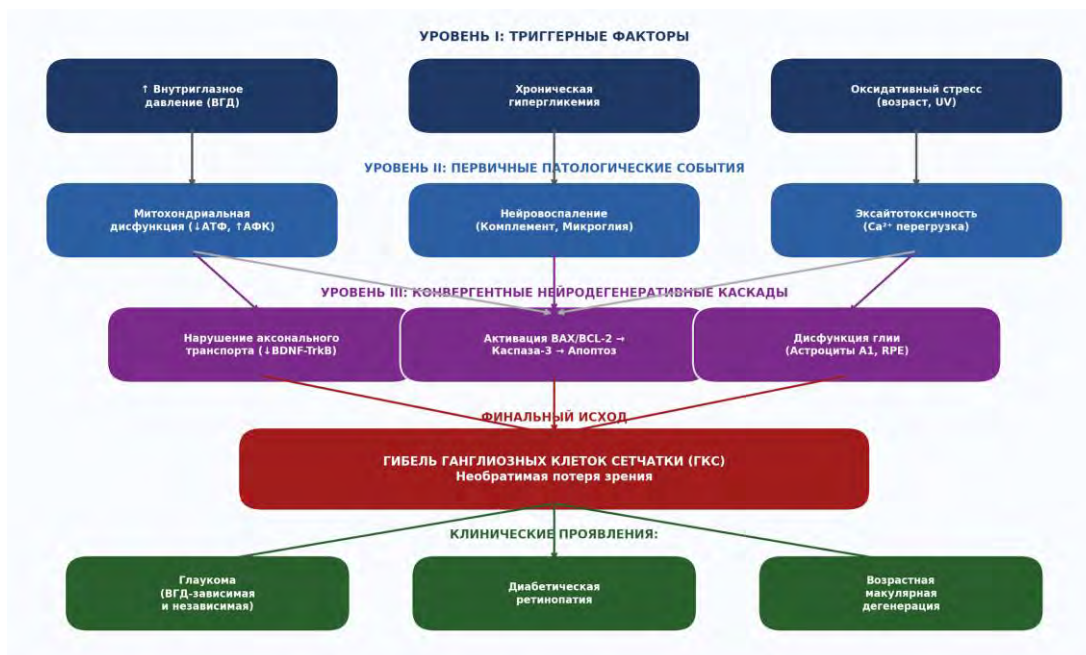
УРОВЕНЬ I: ТРИГГЕРНЫЕ ФАКТОРЫ

↑ Внутриглазное давление (ВГД)

Хроническая гипергликемия

Оксидативный стресс (возраст, UV)

УРОВЕНЬ II: ПЕРВИЧНЫЕ ПАТОЛОГИЧЕСКИЕ СОБЫТИЯ

Митохондриальная дисфункция (↓АТФ, ↑АФК)

Нейровоспаление (Комплемент, Микроглия)

Эксайтотоксичность ($Ca^{2+}$ перегрузка)

УРОВЕНЬ III: КОНВЕРГЕНТНЫЕ НЕЙРОДЕГЕНЕРАТИВНЫЕ КАСКАДЫ

Нарушение аксонального транспорта (↓BDNF-TrkB)

Активация BAX/BCL-2 → Каспаза-3 → Апоптоз

Дисфункция глии (Астроциты A1, RPE)

ФИНАЛЬНЫЙ ИСХОД

ГИБЕЛЬ ГАНГЛИОЗНЫХ КЛЕТОК СЕТЧАТКИ (ГКС)
Необратимая потеря зрения

КЛИНИЧЕСКИЕ ПРОЯВЛЕНИЯ:

Глаукома (ВГД-зависимая и независимая)

Диабетическая ретинопатия

Возрастная макулярная дегенерация